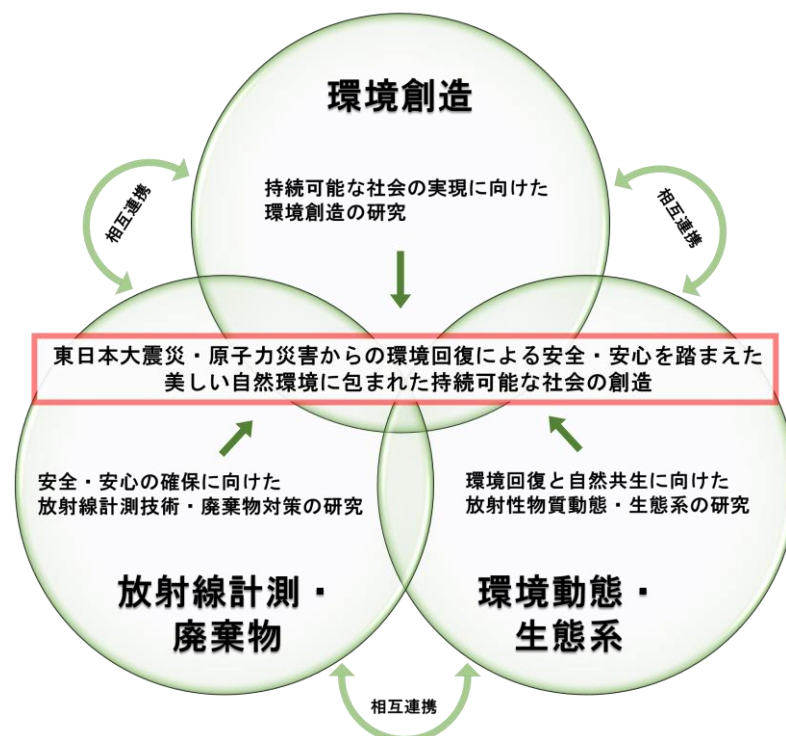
環境創造

持続可能な社会の実現に向けた
環境創造の研究

相互連携

相互連携

東日本大震災・原子力災害からの環境回復による安全・安心を踏まえた
美しい自然環境に包まれた持続可能な社会の創造

安全・安心の確保に向けた
放射線計測技術・廃棄物対策の研究

放射線計測・
廃棄物

環境回復と自然共生に向けた
放射性物質動態・生態系の研究

環境動態・
生態系

相互連携